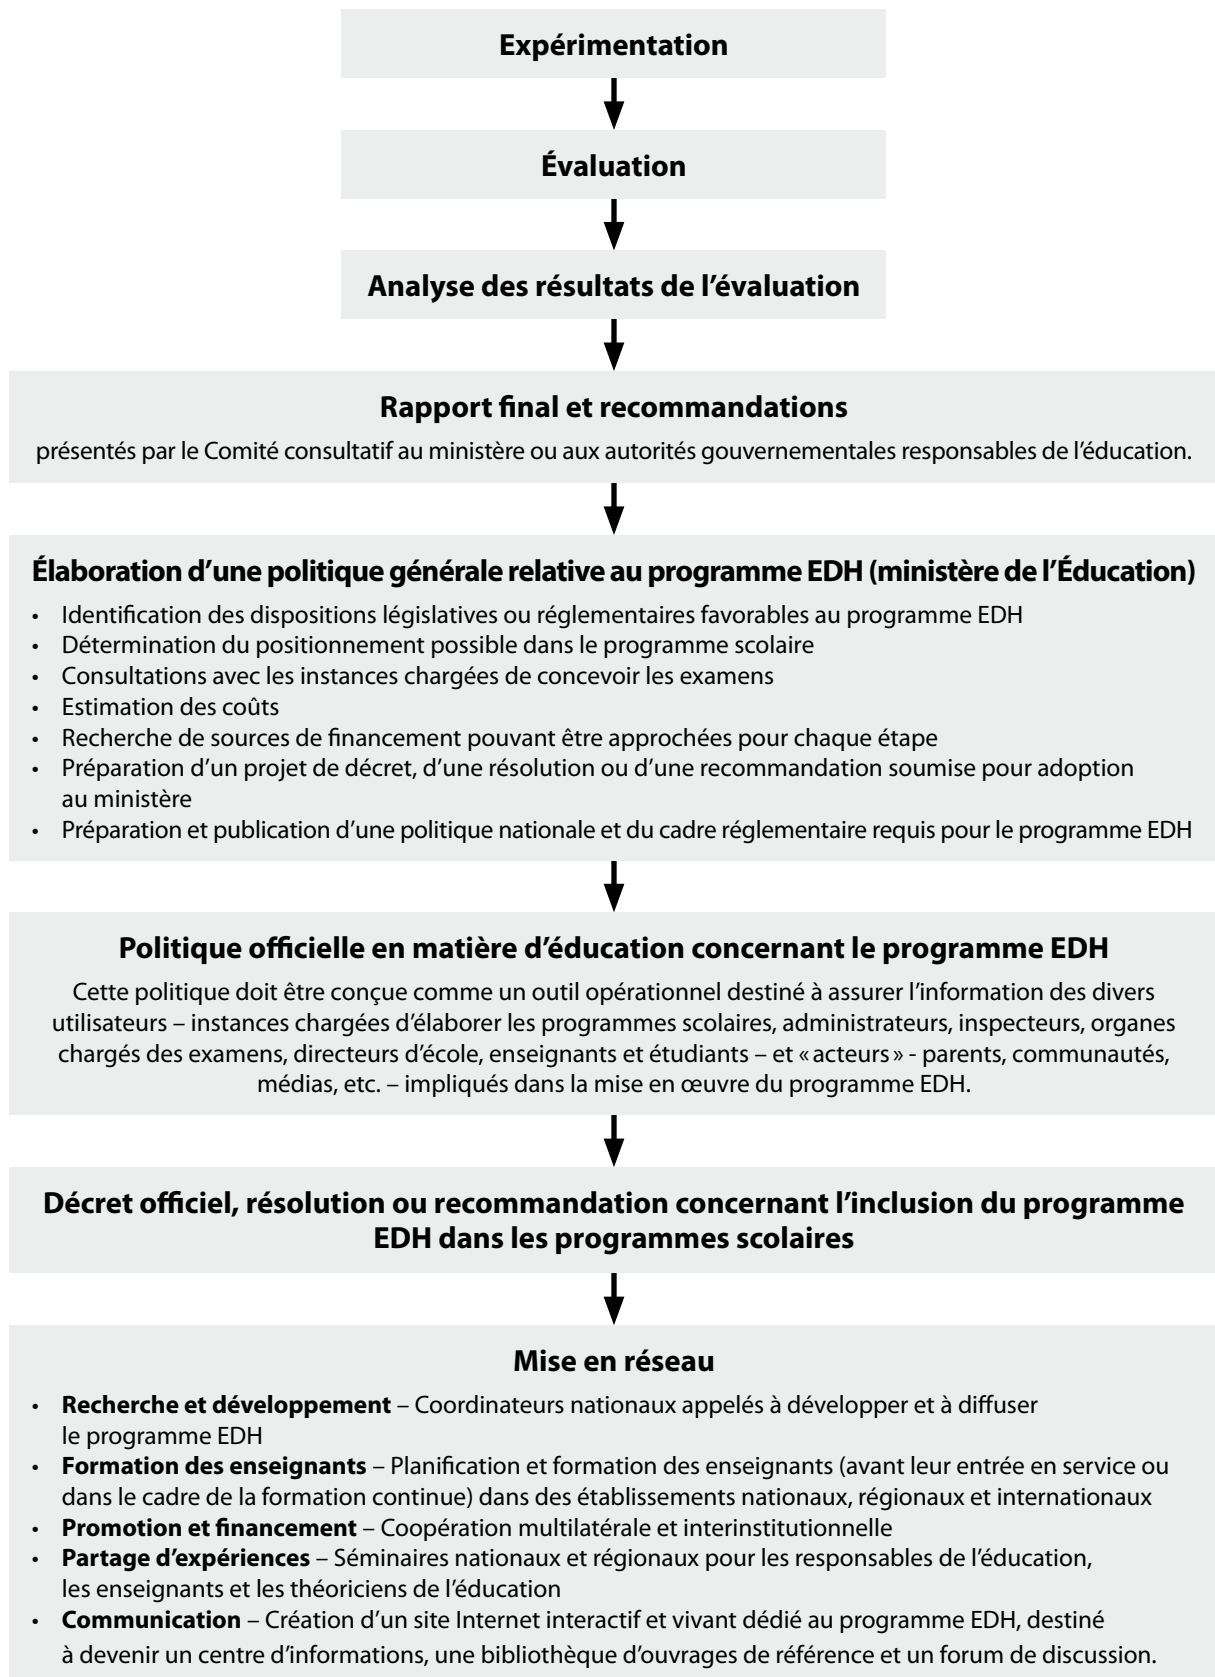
Expérimentation

Évaluation

Analyse des résultats de l'évaluation

Rapport final et recommandations

présentés par le Comité consultatif au ministère ou aux autorités gouvernementales responsables de l'éducation.

Élaboration d'une politique générale relative au programme EDH (ministère de l'Éducation)

- Identification des dispositions législatives ou réglementaires favorables au programme EDH
- Détermination du positionnement possible dans le programme scolaire
- Consultations avec les instances chargées de concevoir les examens
- Estimation des coûts
- Recherche de sources de financement pouvant être approchées pour chaque étape
- Préparation d'un projet de décret, d'une résolution ou d'une recommandation soumise pour adoption au ministère
- Préparation et publication d'une politique nationale et du cadre réglementaire requis pour le programme EDH

Politique officielle en matière d'éducation concernant le programme EDH

Cette politique doit être conçue comme un outil opérationnel destiné à assurer l'information des divers utilisateurs – instances chargées d'élaborer les programmes scolaires, administrateurs, inspecteurs, organes chargés des examens, directeurs d'école, enseignants et étudiants – et « acteurs » - parents, communautés, médias, etc. – impliqués dans la mise en œuvre du programme EDH.

Décret officiel, résolution ou recommandation concernant l'inclusion du programme EDH dans les programmes scolaires

Mise en réseau

- **Recherche et développement** – Coordinateurs nationaux appelés à développer et à diffuser le programme EDH
- **Formation des enseignants** – Planification et formation des enseignants (avant leur entrée en service ou dans le cadre de la formation continue) dans des établissements nationaux, régionaux et internationaux
- **Promotion et financement** – Coopération multilatérale et interinstitutionnelle
- **Partage d'expériences** – Séminaires nationaux et régionaux pour les responsables de l'éducation, les enseignants et les théoriciens de l'éducation
- **Communication** – Création d'un site Internet interactif et vivant dédié au programme EDH, destiné à devenir un centre d'informations, une bibliothèque d'ouvrages de référence et un forum de discussion.